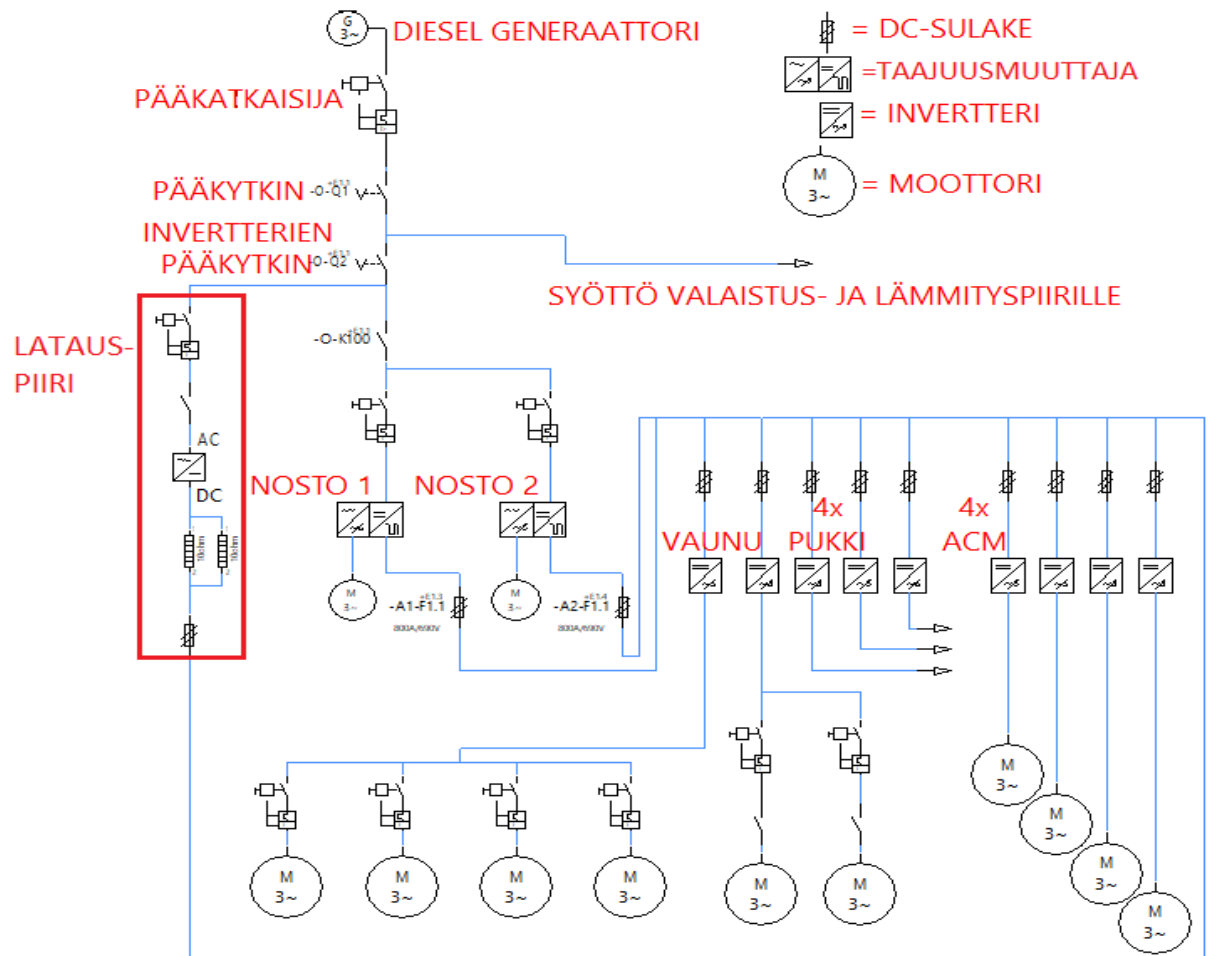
G
3~
DIESEL GENERAATTORI

= DC-SULAKE
=TAAJUUSMUUTTAJA
= INVERTTERI
M
3~
= MOOTTORI

PÄÄKATKAISIJA
PÄÄKYTKIN -0-Q1
INVERTTERIEN PÄÄKYTKIN -0-Q2
SYÖTTÖ VALAISTUS- JA LÄMMITYSPIIRILLE
-0-K100

LATAUS-PIIRI
AC
DC

NOSTO 1
NOSTO 2
M
3~
-A1-F1.1
800A/690V
M
3~
-A2-F1.1
800A/690V

VAUNU
4x PUKKI
4x ACM

M
3~
M
3~
M
3~
M
3~
M
3~
M
3~
M
3~
M
3~
M
3~
M
3~